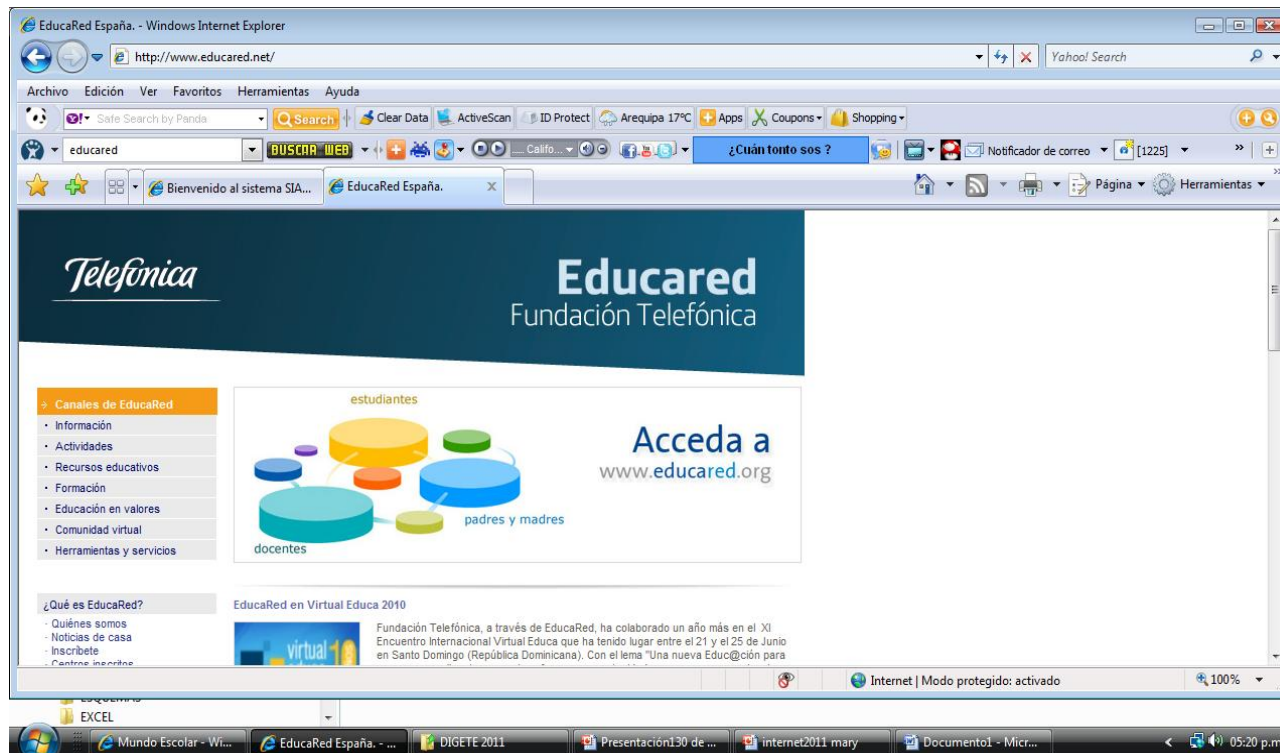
EducaRed España. - Windows Internet Explorer

http://www.educared.net/

Yahoo! Search

Archivo Edición Ver Favoritos Herramientas Ayuda

Safe Search by Panda Search Clear Data ActiveScan ID Protect Arequipa 17ºC Apps Coupons Shopping

educared BUSCAR WEB Califo... ¿Cuán tonto sos ? Notificador de correo [1225]

Bienvenido al sistema SIA... EducaRed España. Página Herramientas

Telefonica

Educared
Fundación Telefónica

Canales de EducaRed
· Información
· Actividades
· Recursos educativos
· Formación
· Educación en valores
· Comunidad virtual
· Herramientas y servicios

estudiantes
padres y madres
docentes

Acceda a
www.educared.org

¿Qué es EducaRed?
· Quiénes somos
· Noticias de casa
· Inscríbete
· Centros inscritos

EducaRed en Virtual Educa 2010

virtual

Fundación Telefónica, a través de EducaRed, ha colaborado un año más en el XI Encuentro Internacional Virtual Educa que ha tenido lugar entre el 21 y el 25 de Junio en Santo Domingo (República Dominicana). Con el lema "Una nueva Educ@ción para

Internet | Modo protegido: activado 100%

EXCEL

Mundo Escolar - Wi... EducaRed España. - ... DIGETE 2011 Presentación130 de ... internet2011 mary Documento1 - Micr... 05:20 p.m